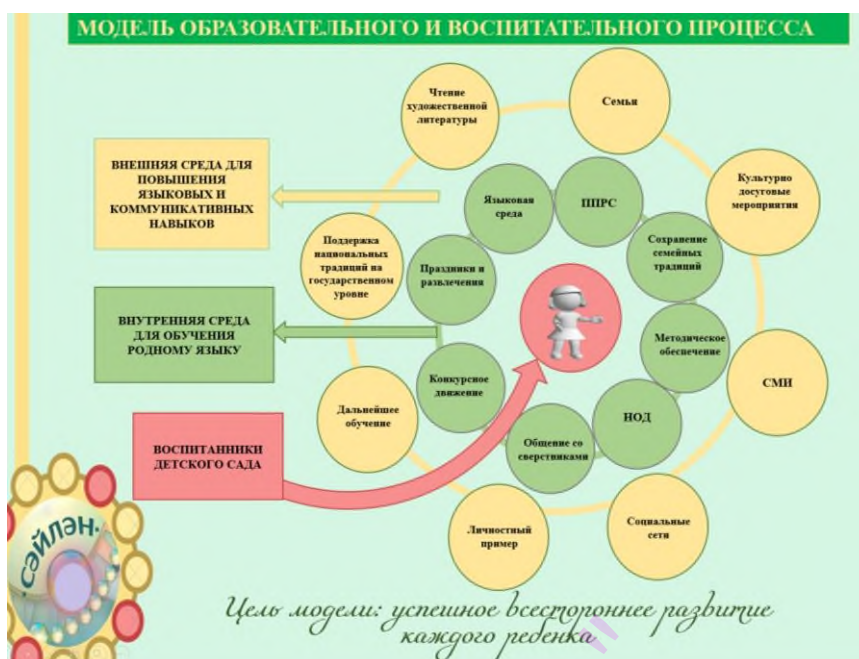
МОДЕЛЬ ОБРАЗОВАТЕЛЬНОГО И ВОСПИТАТЕЛЬНОГО ПРОЦЕССА

ВНЕШНЯЯ СРЕДА ДЛЯ ПОВЫШЕНИЯ ЯЗЫКОВЫХ И КОММУНИКАТИВНЫХ НАВЫКОВ

ВНУТРЕННЯЯ СРЕДА ДЛЯ ОБУЧЕНИЯ РОДНОМУ ЯЗЫКУ

ВОСПИТАННИКИ ДЕТСКОГО САДА

Чтение художественной литературы

Семья

Культурно досуговые мероприятия

СМИ

Социальные сети

Личностный пример

Дальнейшее обучение

Поддержка национальных традиций на государственном уровне

Языковая среда

ППРС

Сохранение семейных традиций

Методическое обеспечение

НОД

Общение со сверстниками

Конкурсное движение

Праздники и развлечения

Сайлэн

Цель модели: успешное всестороннее развитие каждого ребенка